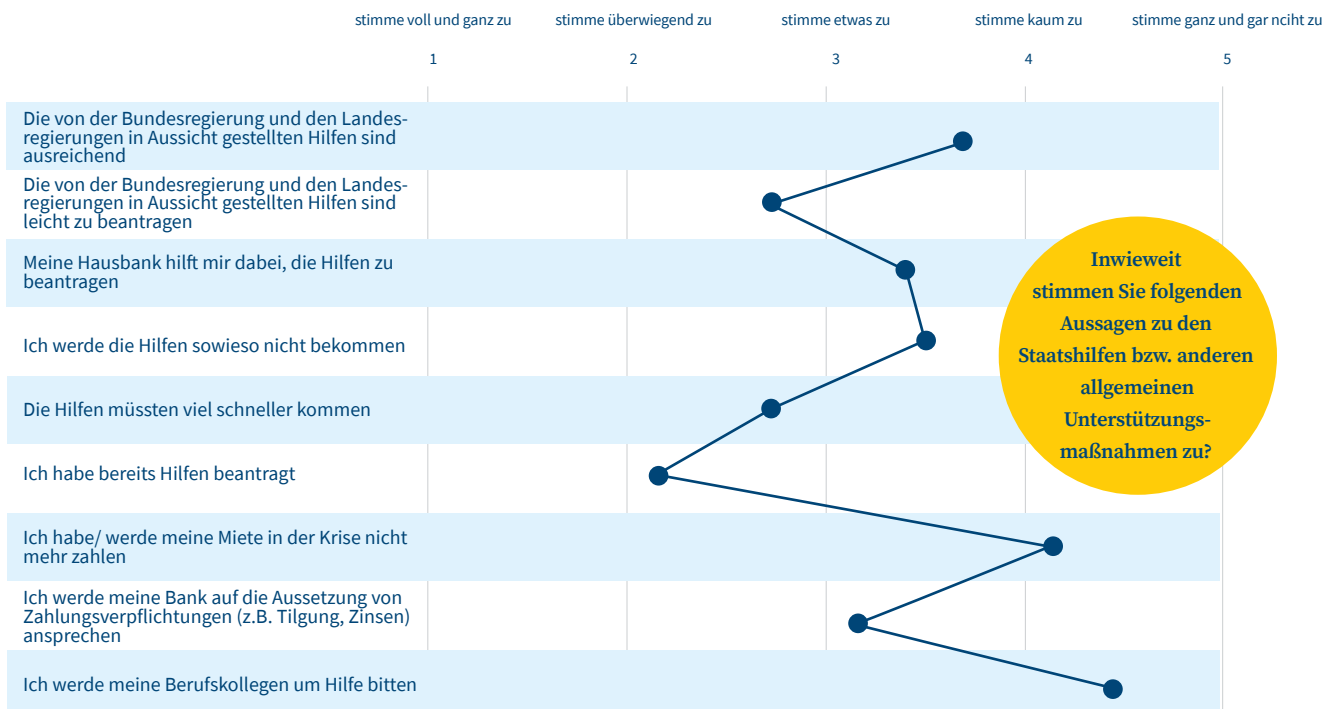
stimme voll und ganz zu | stimme überwiegend zu | stimme etwas zu | stimme kaum zu | stimme ganz und gar nciht zu

1 | 2 | 3 | 4 | 5

Die von der Bundesregierung und den Landesregierungen in Aussicht gestellten Hilfen sind ausreichend

Die von der Bundesregierung und den Landesregierungen in Aussicht gestellten Hilfen sind leicht zu beantragen

Meine Hausbank hilft mir dabei, die Hilfen zu beantragen

Ich werde die Hilfen sowieso nicht bekommen

Die Hilfen müssten viel schneller kommen

Ich habe bereits Hilfen beantragt

Ich habe/ werde meine Miete in der Krise nicht mehr zahlen

Ich werde meine Bank auf die Aussetzung von Zahlungsverpflichtungen (z.B. Tilgung, Zinsen) ansprechen

Ich werde meine Berufskollegen um Hilfe bitten

Inwieweit stimmen Sie folgenden Aussagen zu den Staatshilfen bzw. anderen allgemeinen Unterstützungsmaßnahmen zu?